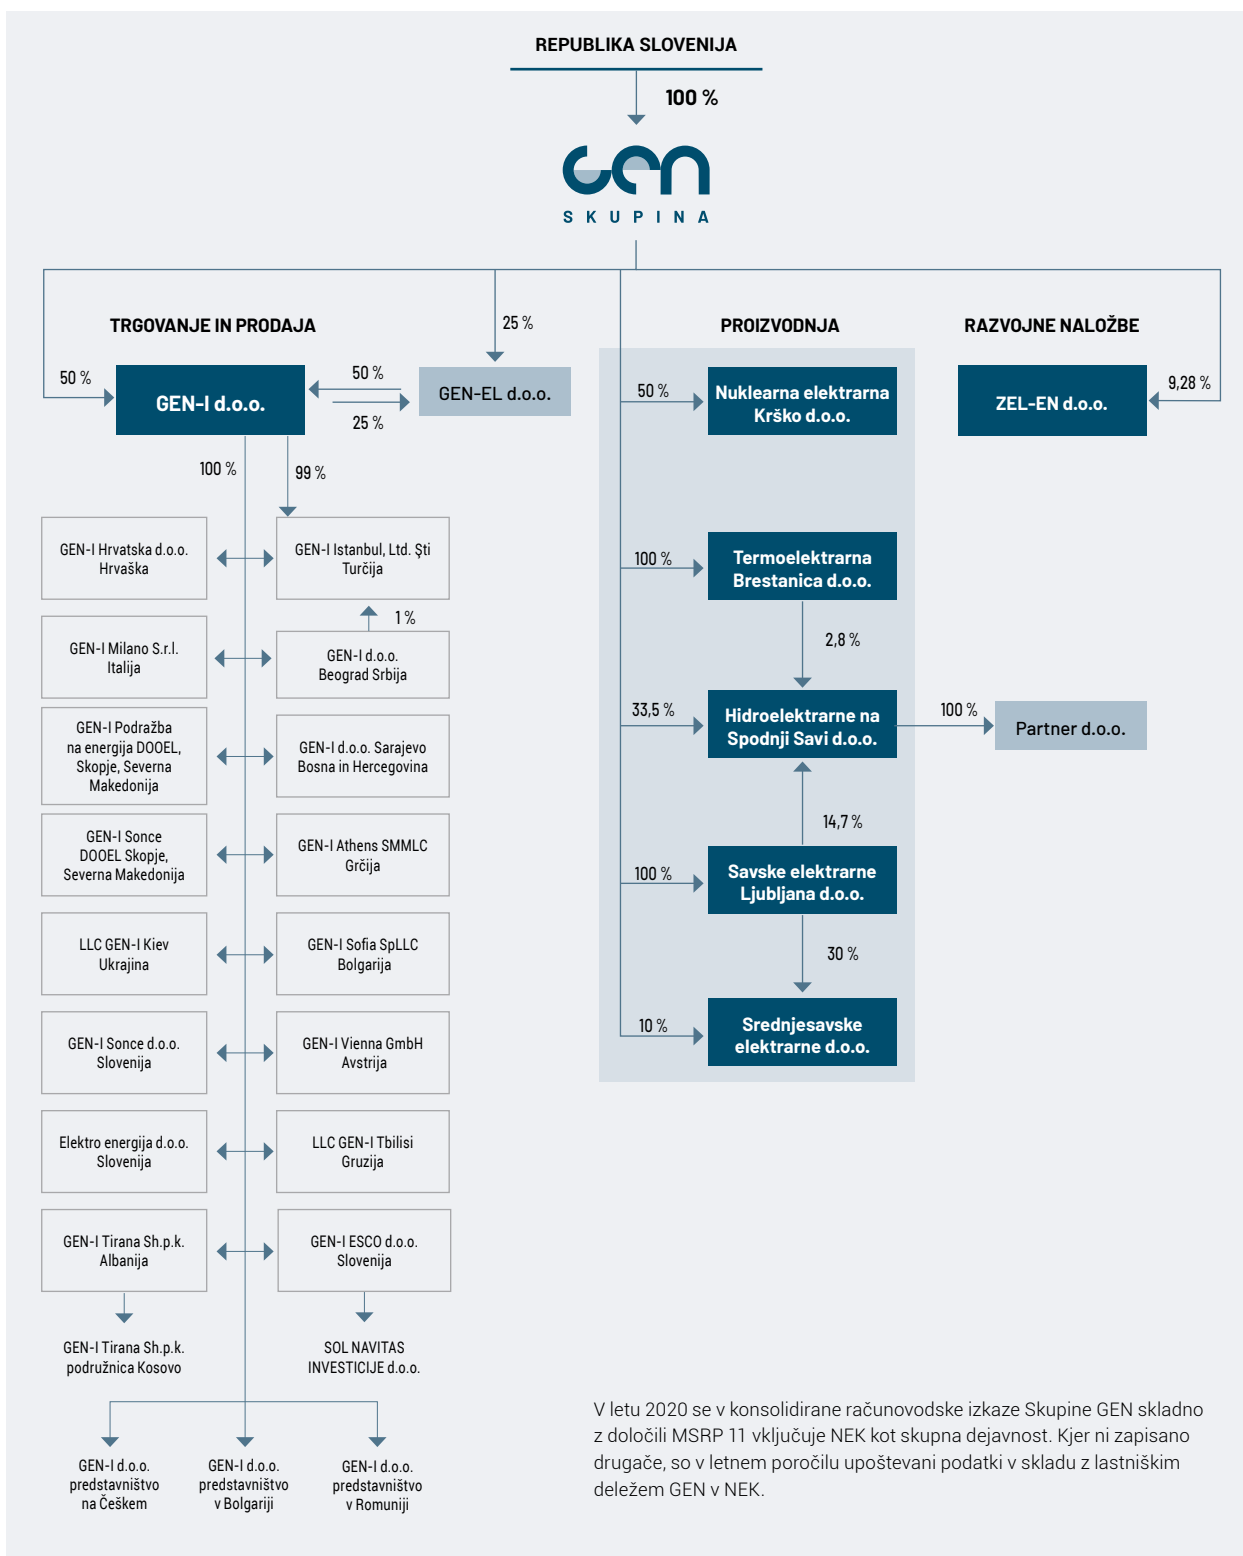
REPUBLIKA SLOVENIJA

100 %

GEN

SKUPINA

TRGOVANJE IN PRODAJA

25 %

PROIZVODNJA

RAZVOJNE NALOŽBE

50 %

GEN-I d.o.o.

50 %

25 %

GEN-EL d.o.o.

50 %

Nuklearna elektrarna Krško d.o.o.

ZEL-EN d.o.o.

9,28 %

100 %

99 %

GEN-I Hrvatska d.o.o. Hrvaška

GEN-I Istanbul, Ltd. Şti Turčija

100 %

Termoelektrarna Brestanica d.o.o.

1 %

GEN-I Milano S.r.l. Italija

GEN-I d.o.o. Beograd Srbija

2,8 %

GEN-I Podražba na energija DOOEL, Skopje, Severna Makedonija

GEN-I d.o.o. Sarajevo Bosna in Hercegovina

33,5 %

Hidroelektrarne na Spodnji Savi d.o.o.

100 %

Partner d.o.o.

14,7 %

GEN-I Sonce DOOEL Skopje, Severna Makedonija

GEN-I Athens SMMLC Grčija

100 %

Savske elektrarne Ljubljana d.o.o.

LLC GEN-I Kiev Ukrajina

GEN-I Sofia SpLLC Bolgarija

30 %

GEN-I Sonce d.o.o. Slovenija

GEN-I Vienna GmbH Avstrija

10 %

Srednjesavske elektrarne d.o.o.

Elektro energija d.o.o. Slovenija

LLC GEN-I Tbilisi Gruzija

GEN-I Tirana Sh.p.k. Albanija

GEN-I ESCO d.o.o. Slovenija

GEN-I Tirana Sh.p.k. podružnica Kosovo

SOL NAVITAS INVESTICIJE d.o.o.

GEN-I d.o.o. predstavništvo na Češkem

GEN-I d.o.o. predstavništvo v Bolgariji

GEN-I d.o.o. predstavništvo v Romuniji

V letu 2020 se v konsolidirane računovodske izkaze Skupine GEN skladno z določili MSRP 11 vključuje NEK kot skupna dejavnost. Kjer ni zapisano drugače, so v letnem poročilu upoštevani podatki v skladu z lastniškim deležem GEN v NEK.